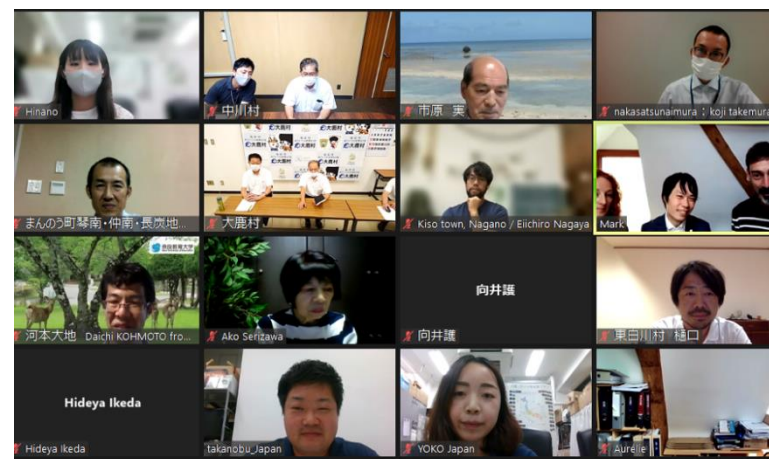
Hinano

中川村

市原 実

nakasatsunaimura ; koji takemura

まんのう町琴南・仲南・長炭地

大鹿村

Kiso town, Nagano / Eiichiro Nagaya

Mark

河本大地 Daichi KOHMOTO fro

Ako Serizawa

向井護

向井護

東日川村 樋口

Hideya Ikeda

Hideya Ikeda

takanobu_Japan

YOKO Japan

Aurelie